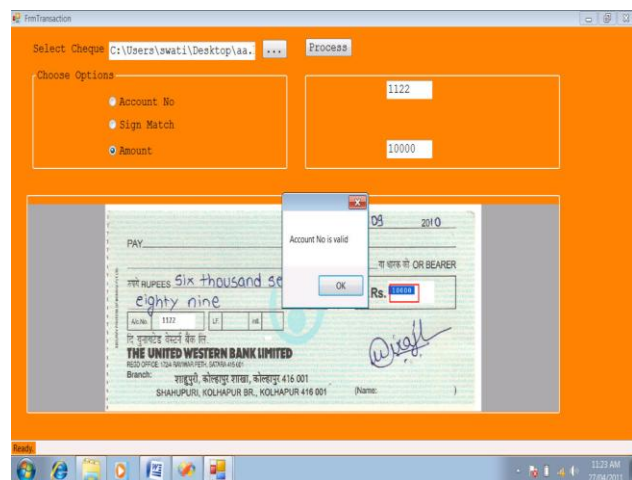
FrmTransaction

Select Cheque C:\Users\swati\Desktop\aa. ... Process

Choose Options

Account No

Sign Match

Amount

1122

10000

Account No is valid

OK

09 2010

PAY

या धारक को OR BEARER

रुपये RUPEES Six thousand se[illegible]

eighty nine

Rs. 10000

A/c.No. 1122 LF

दि युनायटेड वेस्टर्न बँक लि.

THE UNITED WESTERN BANK LIMITED

REGD OFFICE: 172/4 RAVIWAR PETH, SATARA 415 001

Branch:

शाहुपुरी, कोल्हापुर शाखा, कोल्हापुर 416 001

SHAHUPURI, KOLHAPUR BR., KOLHAPUR 416 001

(Name:

Ready

11:23 AM

27/04/2011